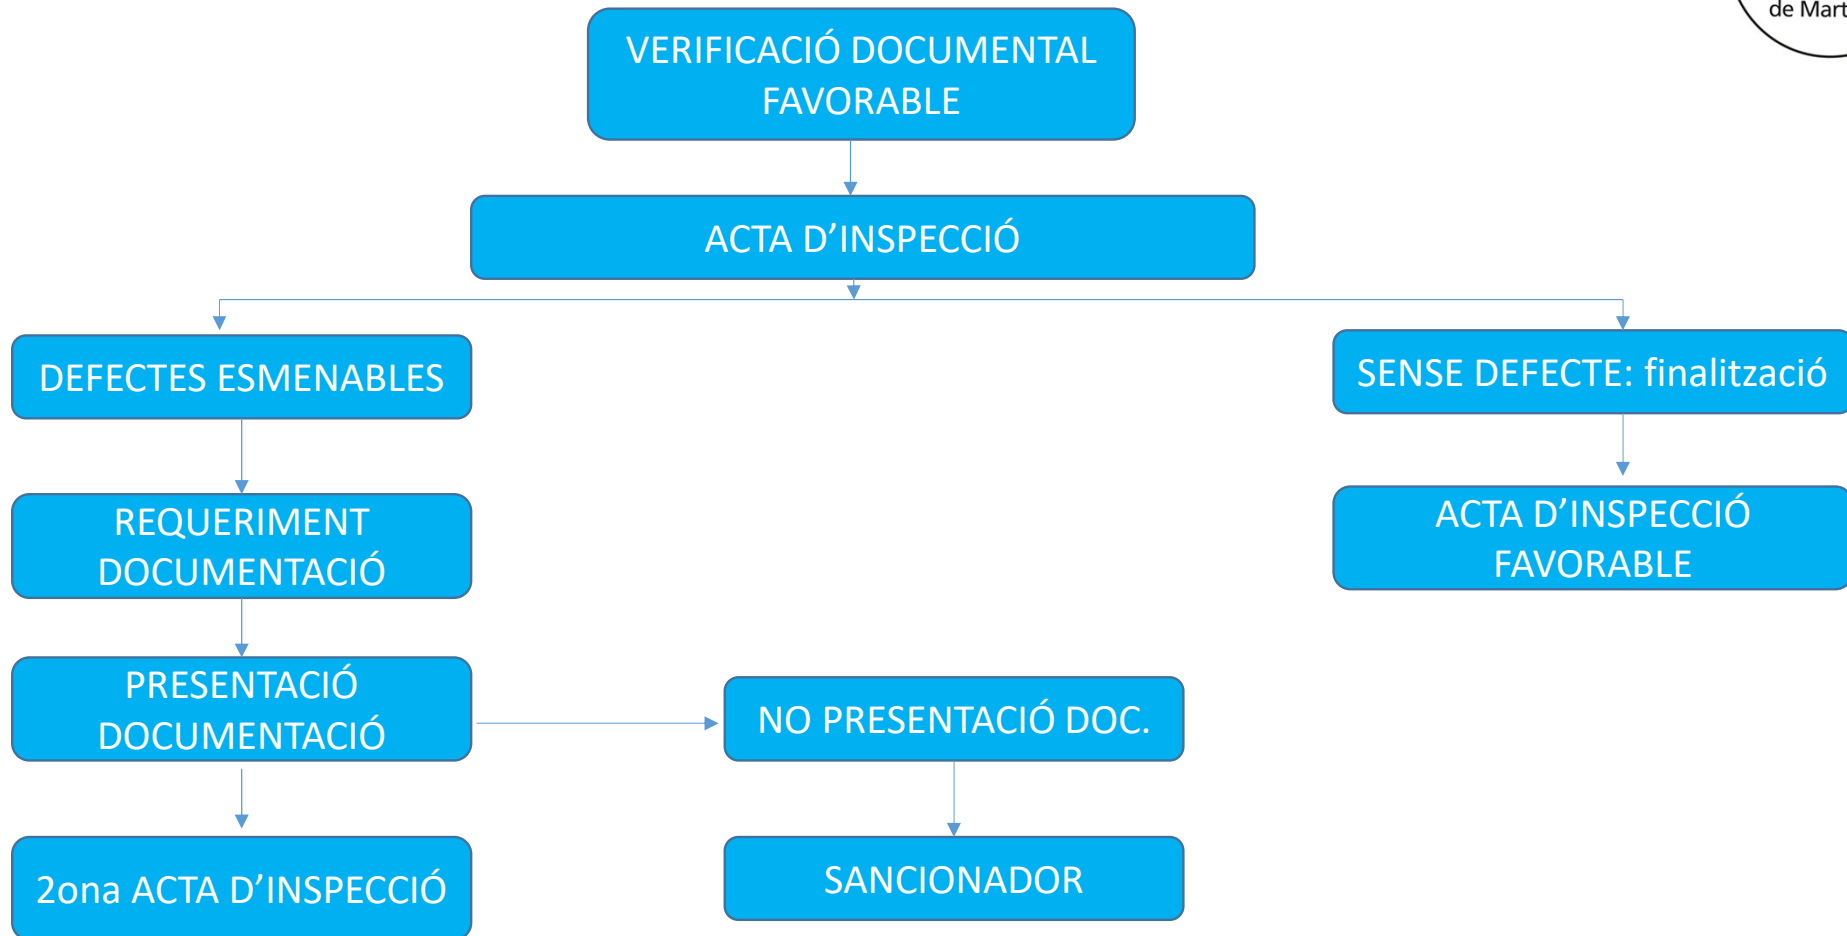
de Mart

VERIFICACIÓ DOCUMENTAL FAVORABLE

ACTA D’INSPECCIÓ

DEFECTES ESMENABLES

SENSE DEFECTE: finalització

REQUERIMENT DOCUMENTACIÓ

ACTA D’INSPECCIÓ FAVORABLE

PRESENTACIÓ DOCUMENTACIÓ

NO PRESENTACIÓ DOC.

2ona ACTA D’INSPECCIÓ

SANCIONADOR